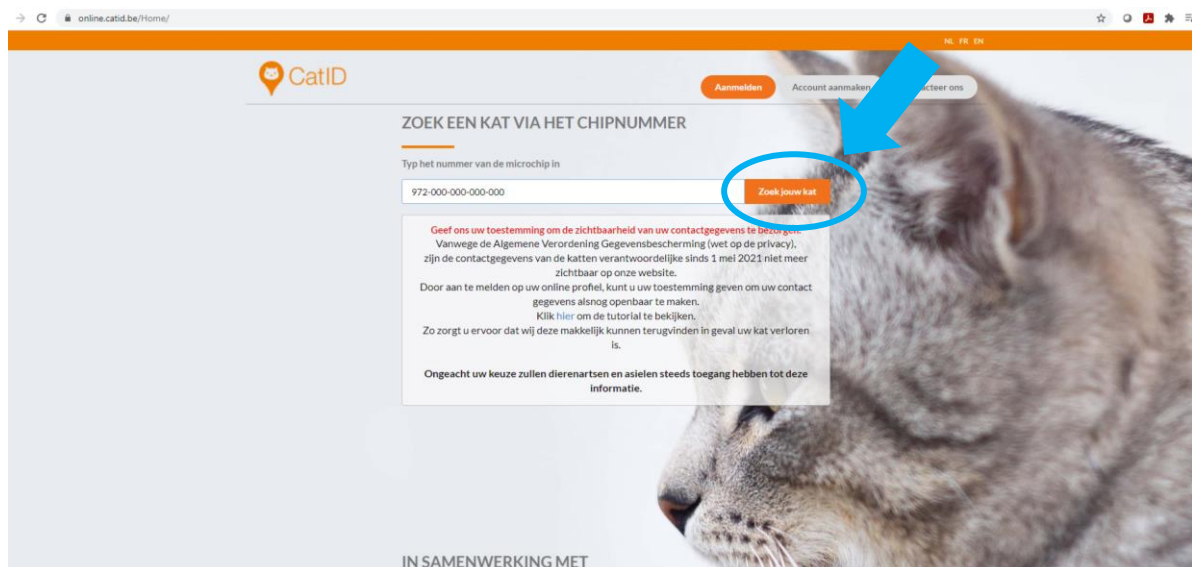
online.catid.be/Home/

NL FR EN

CatID

Aanmelden Account aanmaken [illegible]cteer ons

ZOEK EEN KAT VIA HET CHIPNUMMER

Typ het nummer van de microchip in

972-000-000-000-000

Zoek jouw kat

Geef ons uw toestemming om de zichtbaarheid van uw contactgegevens te bezorgen. Vanwege de Algemene Verordening Gegevensbescherming (wet op de privacy), zijn de contactgegevens van de katten verantwoordelijke sinds 1 mei 2021 niet meer zichtbaar op onze website. Door aan te melden op uw online profiel, kunt u uw toestemming geven om uw contact gegevens alsnog openbaar te maken. Klik hier om de tutorial te bekijken. Zo zorgt u ervoor dat wij deze makkelijk kunnen terugvinden in geval uw kat verloren is.

Ongeacht uw keuze zullen dierenartsen en asielen steeds toegang hebben tot deze informatie.

IN SAMENWERKING MET